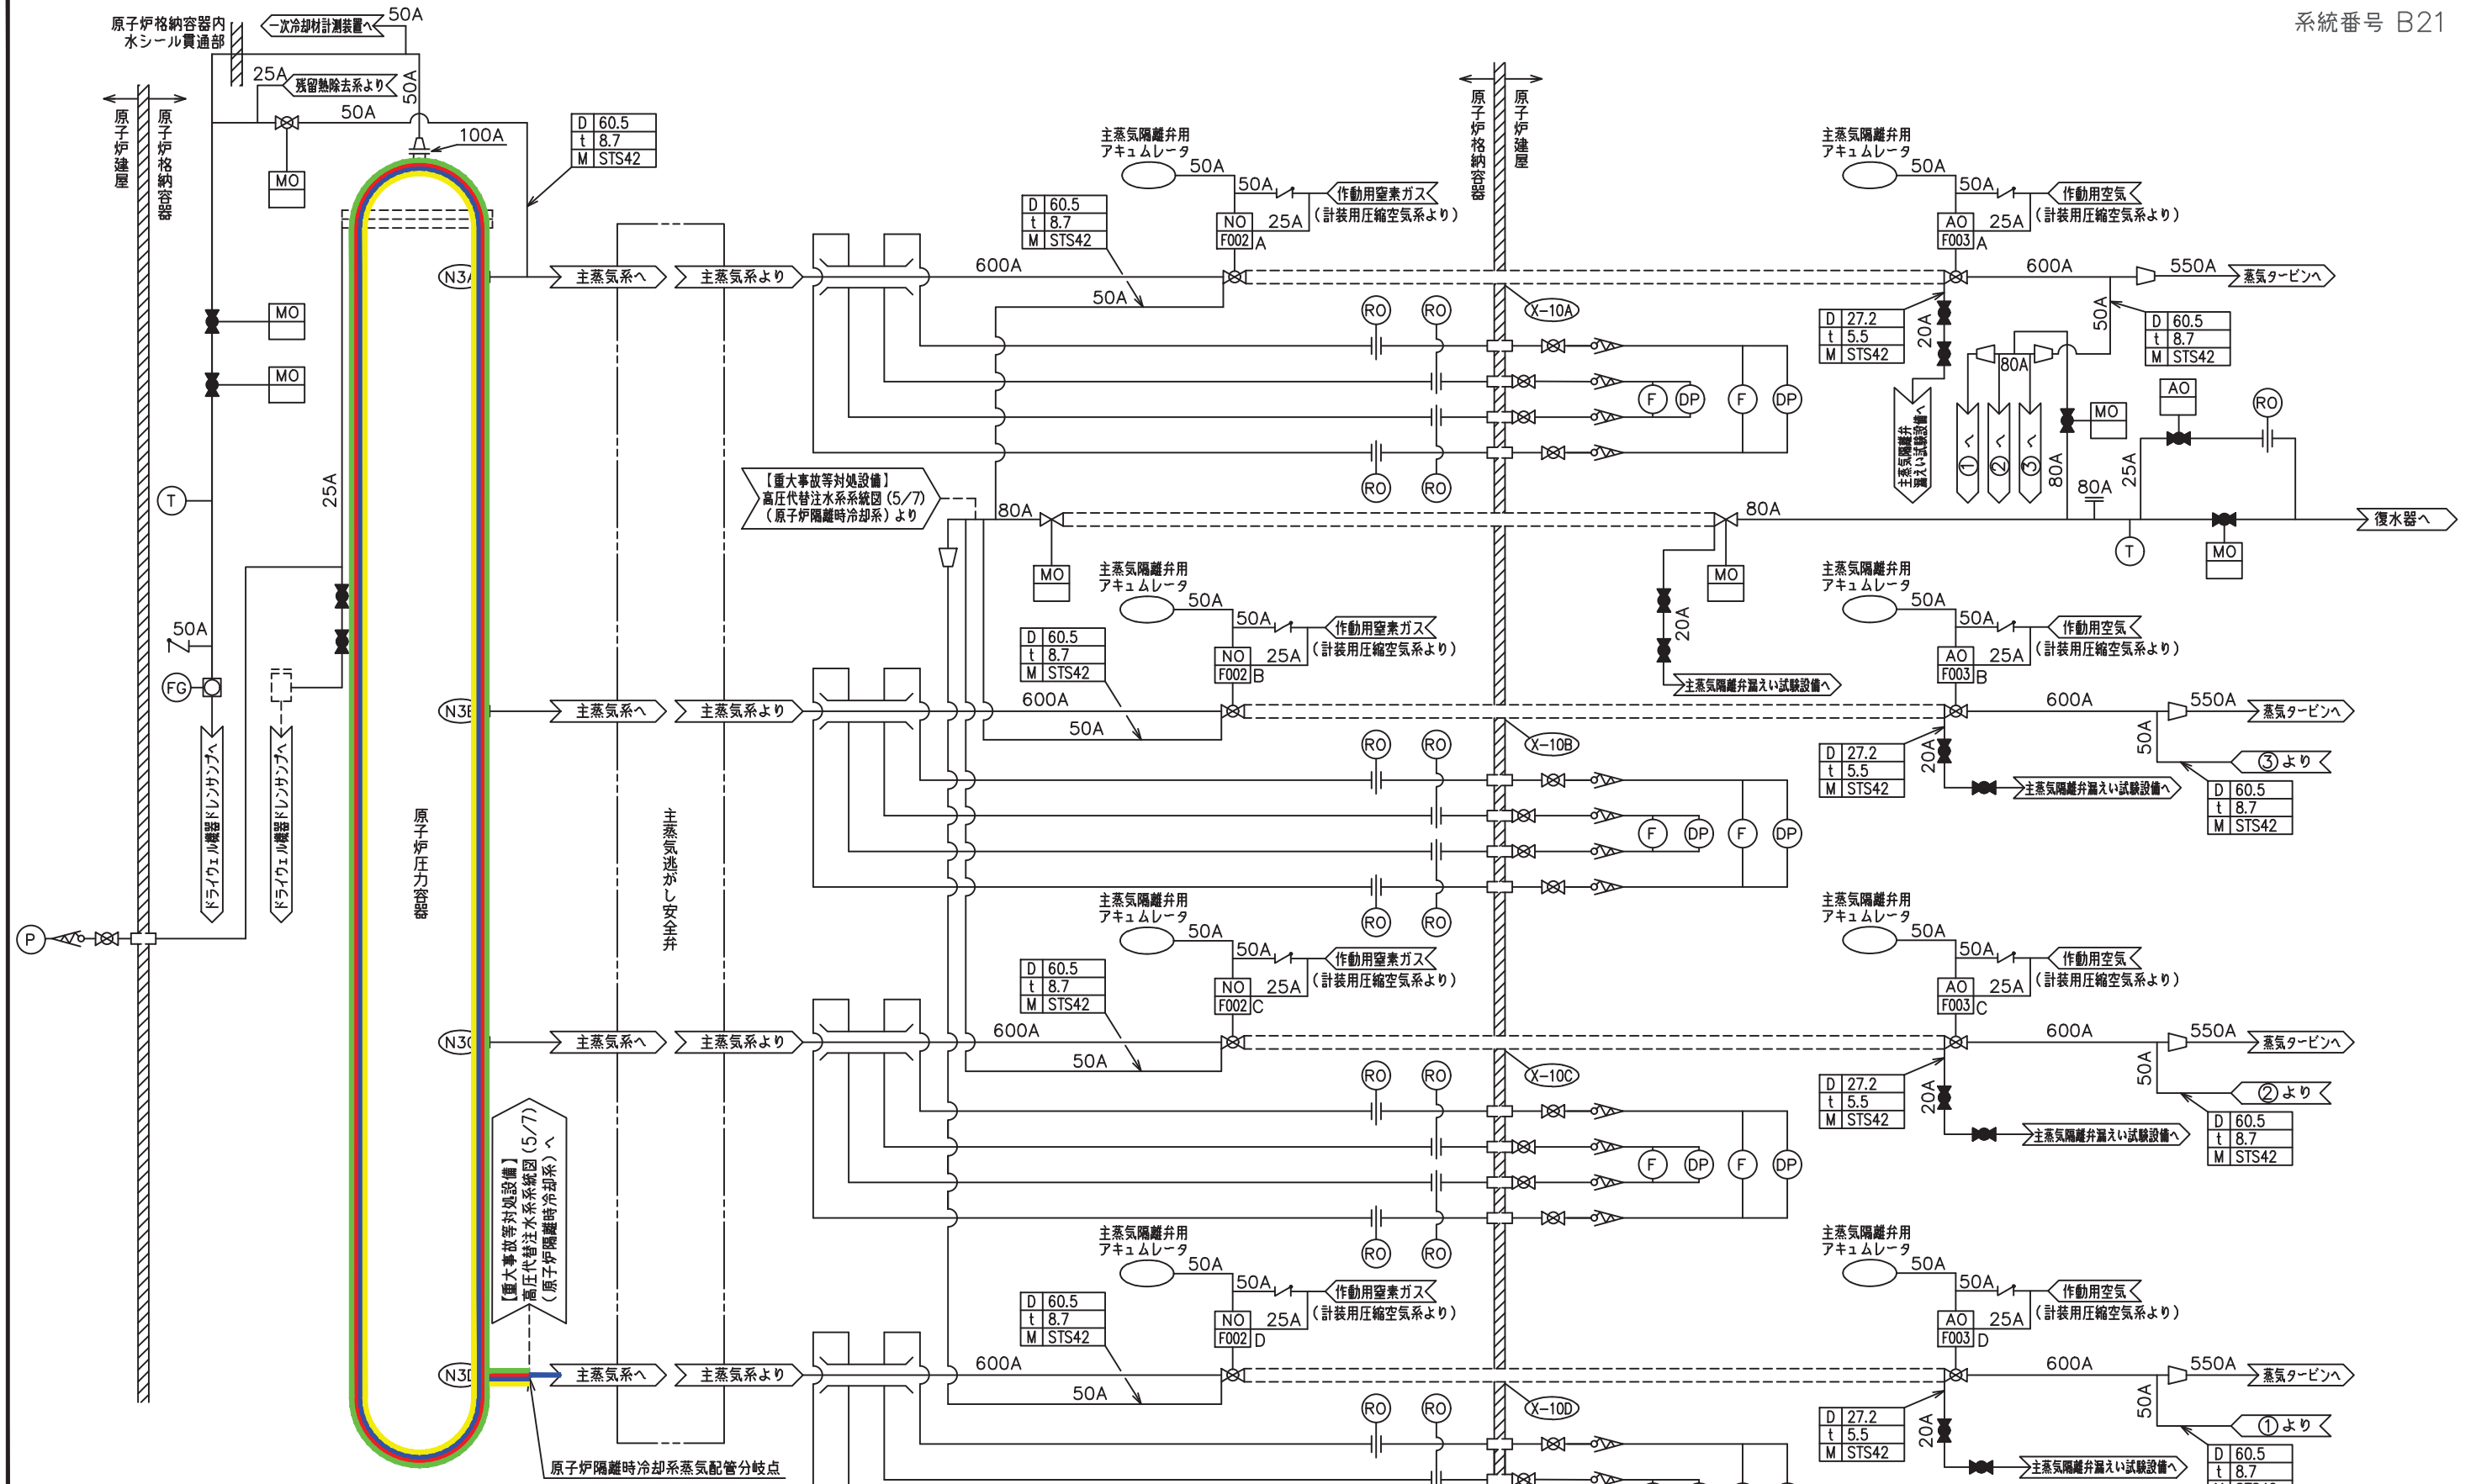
系統番号 B21

原子炉格納容器内水シール貫通部
一次冷却材計測装置へ
50A
25A
残留熱除去系より
50A
50A
100A
原子炉建屋
原子炉格納容器
MO
MO
MO
T
25A
50A
FG
ドライウェル機器ドレンサンプへ
ドライウェル床ドレンサンプへ
P
原子炉圧力容器
主蒸気逃がし安全弁

| D | 60.5 |
|---|---|
| t | 8.7 |
| M | STS42 |

N3A
主蒸気系へ
主蒸気系より
600A
50A

主蒸気隔離弁用アキュムレータ
50A
50A
作動用窒素ガス
(計装用圧縮空気系より)
NO
F002 A
25A

| D | 60.5 |
|---|---|
| t | 8.7 |
| M | STS42 |

原子炉格納容器
原子炉建屋
RO RO
X-10A
RO RO
F DP F DP

主蒸気隔離弁用アキュムレータ
50A
50A
作動用空気
(計装用圧縮空気系より)
AO
F003 A
25A
600A
550A
蒸気タービンへ
50A
20A

| D | 27.2 |
|---|---|
| t | 5.5 |
| M | STS42 |

| D | 60.5 |
|---|---|
| t | 8.7 |
| M | STS42 |

80A
主蒸気隔離弁漏えい試験設備へ
①へ
②へ
③へ
80A
80A
25A
MO
AO
RO
復水器へ
T
MO

【重大事故等対処設備】
高圧代替注水系系統図(5/7)
(原子炉隔離時冷却系)より
80A
80A
MO
MO
20A
主蒸気隔離弁漏えい試験設備へ

N3B
主蒸気系へ
主蒸気系より
主蒸気隔離弁用アキュムレータ
50A
50A
作動用窒素ガス
(計装用圧縮空気系より)

| D | 60.5 |
|---|---|
| t | 8.7 |
| M | STS42 |

NO
F002 B
25A
600A
50A
RO RO
X-10B
F DP F DP
RO RO

主蒸気隔離弁用アキュムレータ
50A
50A
作動用空気
(計装用圧縮空気系より)
AO
F003 B
25A
600A
550A
蒸気タービンへ
50A
③より
20A

| D | 27.2 |
|---|---|
| t | 5.5 |
| M | STS42 |

主蒸気隔離弁漏えい試験設備へ

| D | 60.5 |
|---|---|
| t | 8.7 |
| M | STS42 |

N3C
主蒸気系へ
主蒸気系より
主蒸気隔離弁用アキュムレータ
50A
50A
作動用窒素ガス
(計装用圧縮空気系より)

| D | 60.5 |
|---|---|
| t | 8.7 |
| M | STS42 |

NO
F002 C
25A
600A
50A
RO RO
X-10C
F DP F DP
RO RO

主蒸気隔離弁用アキュムレータ
50A
50A
作動用空気
(計装用圧縮空気系より)
AO
F003 C
25A
600A
550A
蒸気タービンへ
50A
②より
20A

| D | 27.2 |
|---|---|
| t | 5.5 |
| M | STS42 |

主蒸気隔離弁漏えい試験設備へ

| D | 60.5 |
|---|---|
| t | 8.7 |
| M | STS42 |

【重大事故等対処設備】
高圧代替注水系系統図(5/7)
(原子炉隔離時冷却系)へ

N3D
主蒸気系へ
主蒸気系より
主蒸気隔離弁用アキュムレータ
50A
50A
作動用窒素ガス
(計装用圧縮空気系より)

| D | 60.5 |
|---|---|
| t | 8.7 |
| M | STS42 |

NO
F002 D
25A
600A
50A
RO RO
X-10D

主蒸気隔離弁用アキュムレータ
50A
50A
作動用空気
(計装用圧縮空気系より)
AO
F003 D
25A
600A
550A
蒸気タービンへ
50A
①より
20A

| D | 27.2 |
|---|---|
| t | 5.5 |
| M | STS42 |

主蒸気隔離弁漏えい試験設備へ

| D | 60.5 |
|---|---|
| t | 8.7 |

原子炉隔離時冷却系蒸気配管分岐点